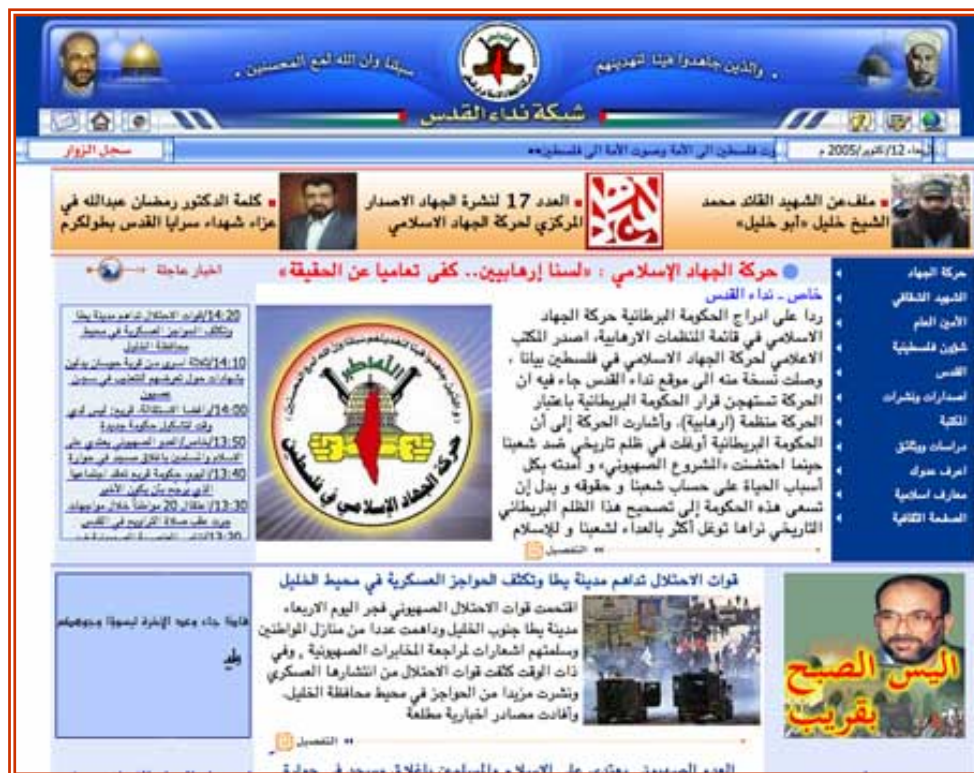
والذين جاهدوا فينا لنهدينهم سبلنا وإن الله لمع المحسنين

شبكة نداء القدس

الثلاثاء 12/ أكتوبر/2005 م

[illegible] فلسطين الى الأمة وصوت الأمة الى فلسطين

سجل الزوار

ملف عن الشهيد القائد محمد الشيخ خليل «أبو خليل»

العدد 17 لنشرة الجهاد الاصدار المركزي لحركة الجهاد الاسلامي

كلمة الدكتور رمضان عبدالله في عزاء شهداء سرايا القدس بطولكرم

حركة الجهاد الإسلامي: «لسنا إرهابيين.. كفى تعاميا عن الحقيقة»

خاص - نداء القدس

ردا على ادراج الحكومة البريطانية حركة الجهاد الاسلامي في قائمة المنظمات الارهابية، اصدر المكتب الاعلامي لحركة الجهاد الاسلامي في فلسطين بيانا، وصلت نسخة منه الى موقع نداء القدس جاء فيه ان الحركة تستهجن قرار الحكومة البريطانية باعتبار الحركة منظمة (ارهابية). وأشارت الحركة إلى أن الحكومة البريطانية أوغلت في ظلم تاريخي ضد شعبنا حينما احتضنت «المشروع الصهيوني» و أمدته بكل أسباب الحياة على حساب شعبنا و حقوقه و بدل إن تسعى هذه الحكومة إلى تصحيح هذا الظلم البريطاني التاريخي نراها توغل أكثر بالعداء لشعبنا و للإسلام

التفصيل

حركة الجهاد الإسلامي في فلسطين

اخبار عاجلة

14:20 قوات الاحتلال تداهم مدينة يطا وتكثف الحواجز العسكرية في محيط محافظة الخليل

14:10 اسير من قرية حوسان يدلون بشهادات حول تعرضهم للتعذيب في سجون صهيون

14:00 رئيس الاستقالة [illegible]

13:50 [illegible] العدو الصهيوني يعتدي على الاسلام والمسلمين باغلاق مسجد في جوارة

13:40 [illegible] حكومة قريع تعلق اجتماعها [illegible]

13:30 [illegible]

13:20 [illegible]

حركة الجهاد

الشهيد الشقاقي

الأمين العام

شؤون فلسطينية

القدس

اصدارات ونشرات

المكتبة

دراسات ووثائق

اعرف عدوك

معارف اسلامية

الصفحة الثقافية

قوات الاحتلال تداهم مدينة يطا وتكثف الحواجز العسكرية في محيط الخليل

اقتحمت قوات الاحتلال الصهيوني فجر اليوم الاربعاء مدينة يطا جنوب الخليل وداهمت عددا من منازل المواطنين وسلمتهم اشعارات لمراجعة المخابرات الصهيونية ، وفي ذات الوقت كثفت قوات الاحتلال من انتشارها العسكري ونشرت مزيدا من الحواجز في محيط محافظة الخليل، وأفادت مصادر اخبارية مطلعة

التفصيل

أليس الصبح بقريب

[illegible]

العدو الصهيوني يعتدي على الاسلام والمسلمين باغلاق مسجد في جوارة